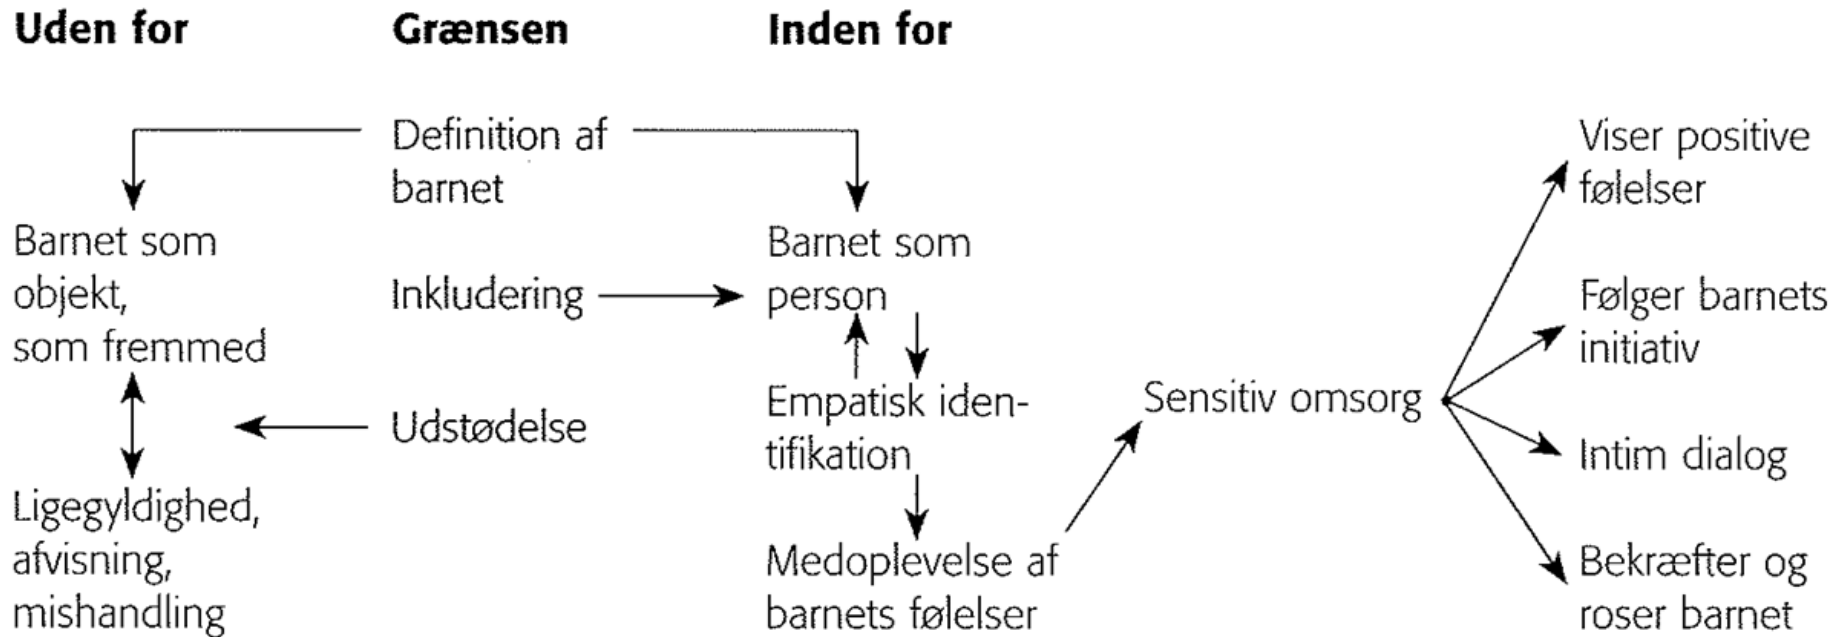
Uden for

Grænsen

Inden for

Definition af barnet

Barnet som objekt, som fremmed

Inkludering

Barnet som person

Udstødelse

Empatisk identifikation

Sensitiv omsorg

Ligegyldighed, afvisning, mishandling

Medoplevelse af barnets følelser

Viser positive følelser

Følger barnets initiativ

Intim dialog

Bekræfter og roser barnet